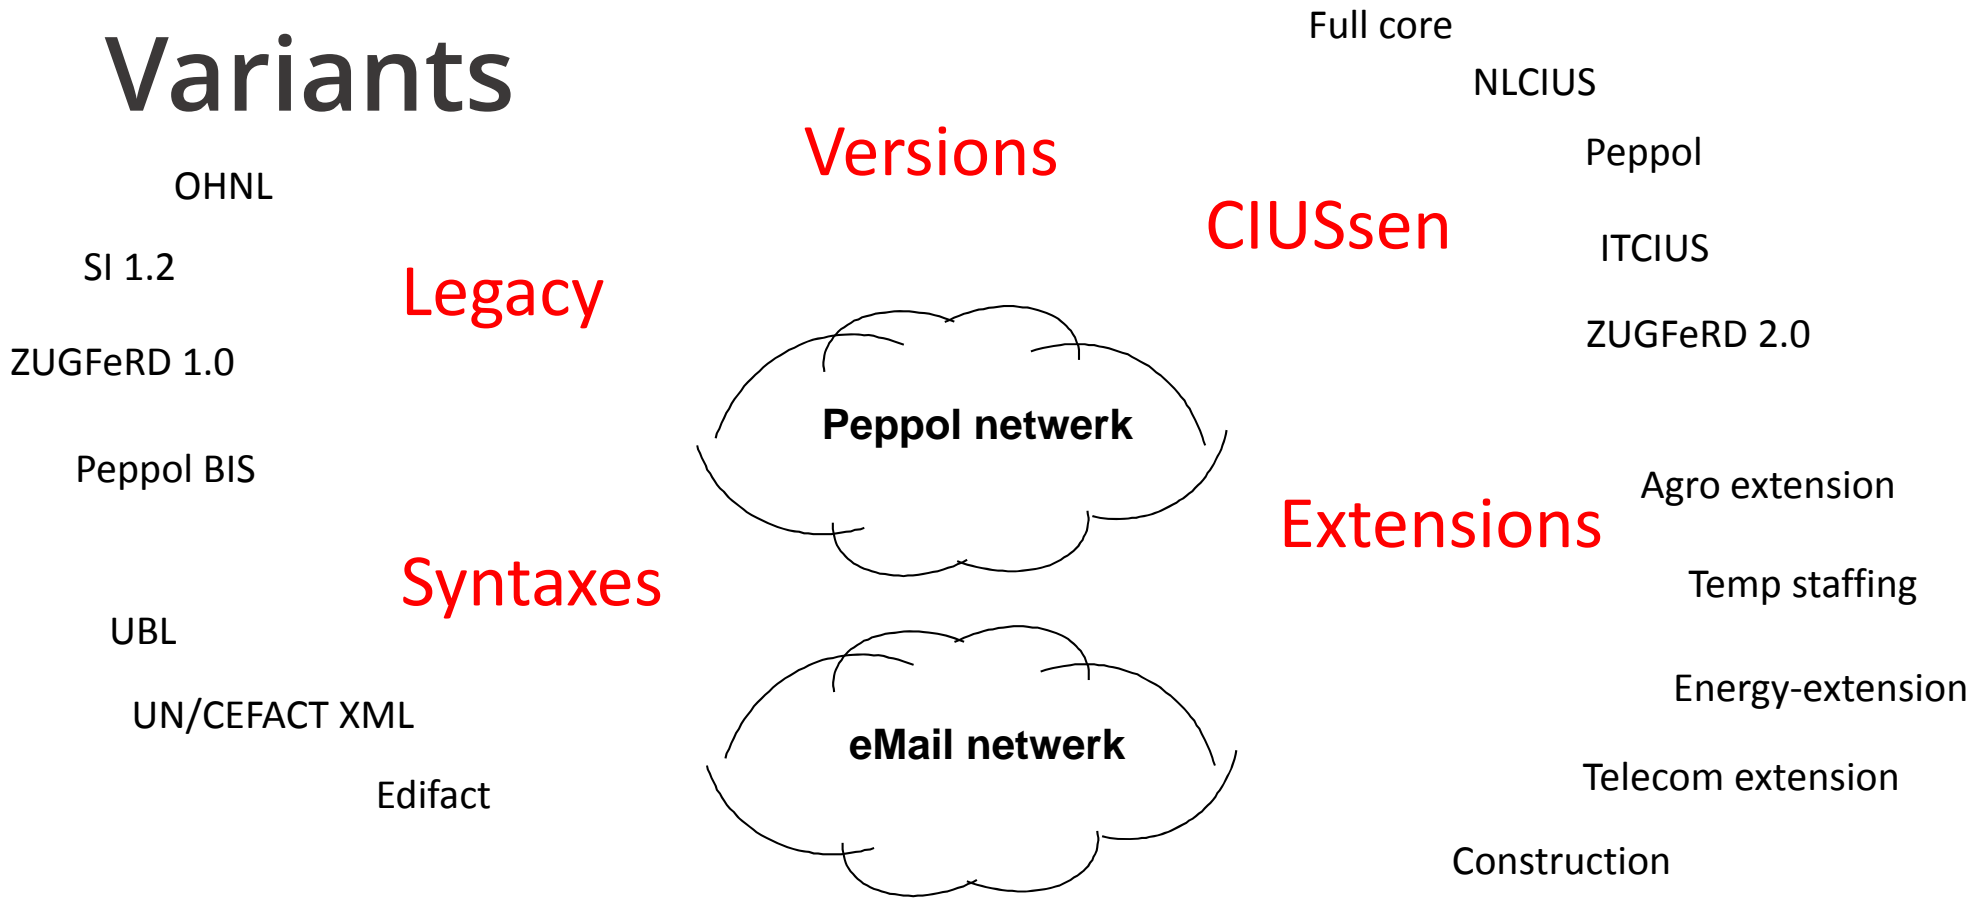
Variants

Full core

NLCIUS

Versions

Peppol

OHNL

CIUSsen

ITCIUS

SI 1.2

Legacy

ZUGFeRD 2.0

ZUGFeRD 1.0

Peppol netwerk

Peppol BIS

Agro extension

Extensions

Syntaxes

Temp staffing

UBL

Energy-extension

UN/CEFACT XML

eMail netwerk

Telecom extension

Edifact

Construction